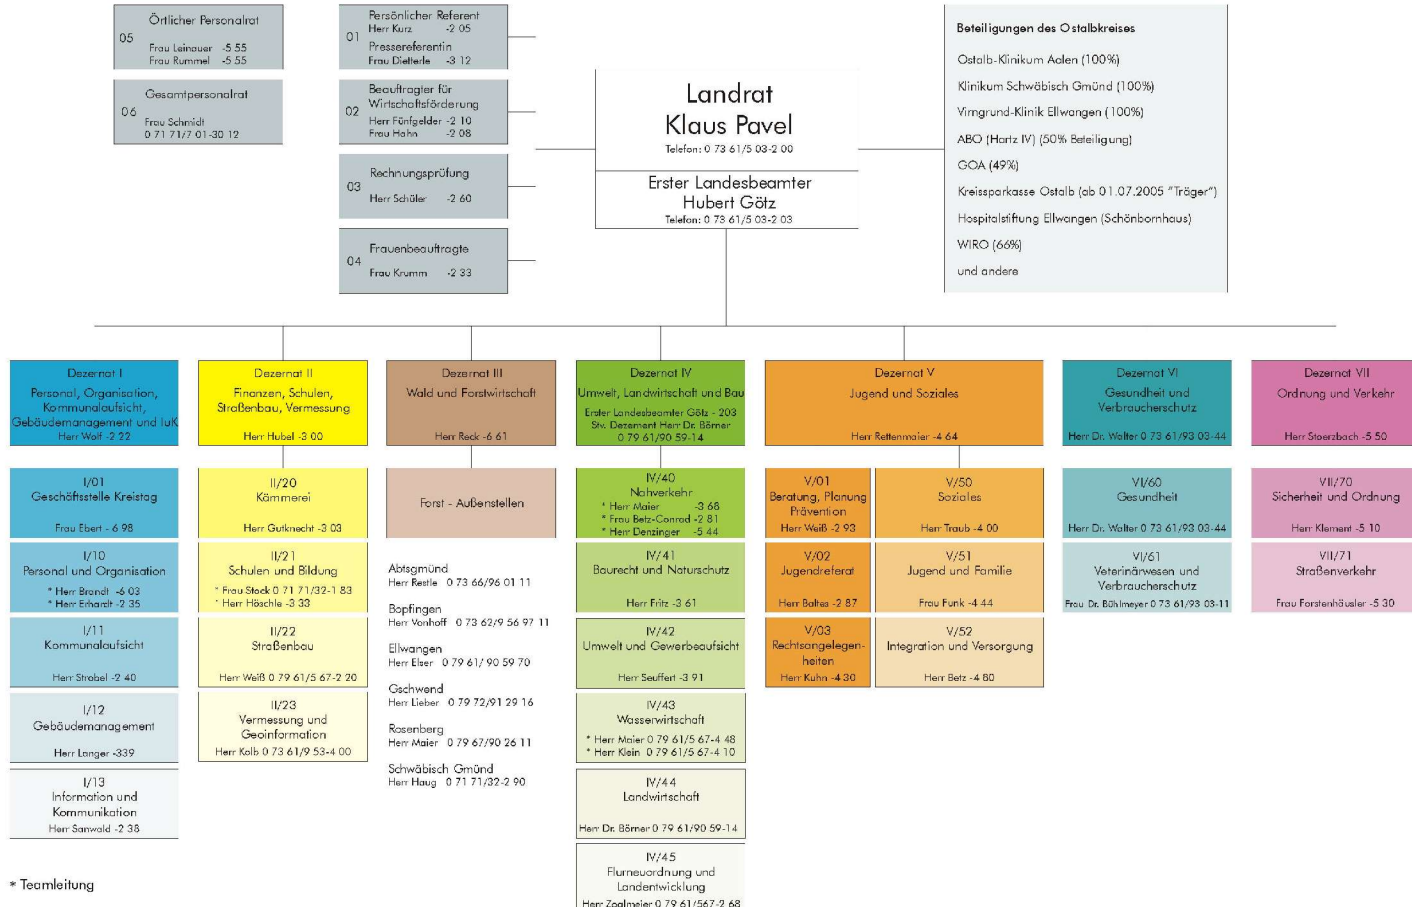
05 Örtlicher Personalrat
Frau Leinauer -5 55
Frau Rummel -5 55

06 Gesamtpersonalrat
Frau Schmidt
0 71 71/7 01-30 12

01 Persönlicher Referent
Herr Kurz -2 05
Pressereferentin
Frau Dietterle -3 12

02 Beauftragter für Wirtschaftsförderung
Herr Fünfgelder -2 10
Frau Hahn -2 08

03 Rechnungsprüfung
Herr Schüler -2 60

04 Frauenbeauftragte
Frau Krumm -2 33

Landrat
Klaus Pavel
Telefon: 0 73 61/5 03-2 00

Erster Landesbeamter
Hubert Götz
Telefon: 0 73 61/5 03-2 03

Beteiligungen des Ostalbkreises

Ostalb-Klinikum Aalen (100%)

Klinikum Schwäbisch Gmünd (100%)

Virngrund-Klinik Ellwangen (100%)

ABO (Hartz IV) (50% Beteiligung)

GOA (49%)

Kreissparkasse Ostalb (ab 01.07.2005 "Träger")

Hospitalstiftung Ellwangen (Schönbornhaus)

WiRO (66%)

und andere

Dezernat I
Personal, Organisation, Kommunalaufsicht, Gebäudemanagement und IuK
Herr Wolf -2 22

I/01
Geschäftsstelle Kreistag
Frau Ebert -6 98

I/10
Personal und Organisation
* Herr Brandt -6 03
* Herr Erhardt -2 35

I/11
Kommunalaufsicht
Herr Strobel -2 40

I/12
Gebäudemanagement
Herr Langer -339

I/13
Information und Kommunikation
Herr Sanwald -2 38

Dezernat II
Finanzen, Schulen, Straßenbau, Vermessung
Herr Hubel -3 00

II/20
Kämmerei
Herr Gutknecht -3 03

II/21
Schulen und Bildung
* Frau Stock 0 71 71/32-1 83
* Herr Höschle -3 33

II/22
Straßenbau
Herr Weiß 0 79 61/5 67-2 20

II/23
Vermessung und Geoinformation
Herr Kolb 0 73 61/9 53-4 00

Dezernat III
Wald und Forstwirtschaft
Herr Reck -6 61

Forst - Außenstellen

Abtsgmünd
Herr Restle 0 73 66/96 01 11

Bopfingen
Herr Vonhoff 0 73 62/9 56 97 11

Ellwangen
Herr Elser 0 79 61/ 90 59 70

Gschwend
Herr Lieber 0 79 72/91 29 16

Rosenberg
Herr Maier 0 79 67/90 26 11

Schwäbisch Gmünd
Herr Haug 0 71 71/32-2 90

Dezernat IV
Umwelt, Landwirtschaft und Bau
Erster Landesbeamter Götz - 203
Stv. Dezernent Herr Dr. Bömer
0 79 61/90 59-14

IV/40
Naturschutz
* Herr Maier -3 68
* Frau Betz-Conrad -2 81
* Herr Denzinger -5 44

IV/41
Baurecht und Naturschutz
Herr Fritz -3 61

IV/42
Umwelt und Gewerbeaufsicht
Herr Seuffert -3 91

IV/43
Wasserwirtschaft
* Herr Maier 0 79 61/5 67-4 48
* Herr Klein 0 79 61/5 67-4 10

IV/44
Landwirtschaft
Herr Dr. Bömer 0 79 61/90 59-14

IV/45
Flurneuordnung und Landentwicklung
Herr Zoglmeier 0 79 61/567-2 68

Dezernat V
Jugend und Soziales
Herr Rettenmaier -4 64

V/01
Beratung, Planung Prävention
Herr Weiß -2 93

V/50
Soziales
Herr Traub -4 00

V/02
Jugendreferat
Herr Baltes -2 87

V/51
Jugend und Familie
Frau Funk -4 44

V/03
Rechtsangelegenheiten
Herr Kuhn -4 30

V/52
Integration und Versorgung
Herr Betz -4 80

Dezernat VI
Gesundheit und Verbraucherschutz
Herr Dr. Walter 0 73 61/93 03-44

VI/60
Gesundheit
Herr Dr. Walter 0 73 61/93 03-44

VI/61
Veterinärwesen und Verbraucherschutz
Frau Dr. Böhlmeyer 0 73 61/93 03-11

Dezernat VII
Ordnung und Verkehr
Herr Stoerzbach -5 50

VII/70
Sicherheit und Ordnung
Herr Klement -5 10

VII/71
Straßenverkehr
Frau Forstenhäusler -5 30

* Teamleitung